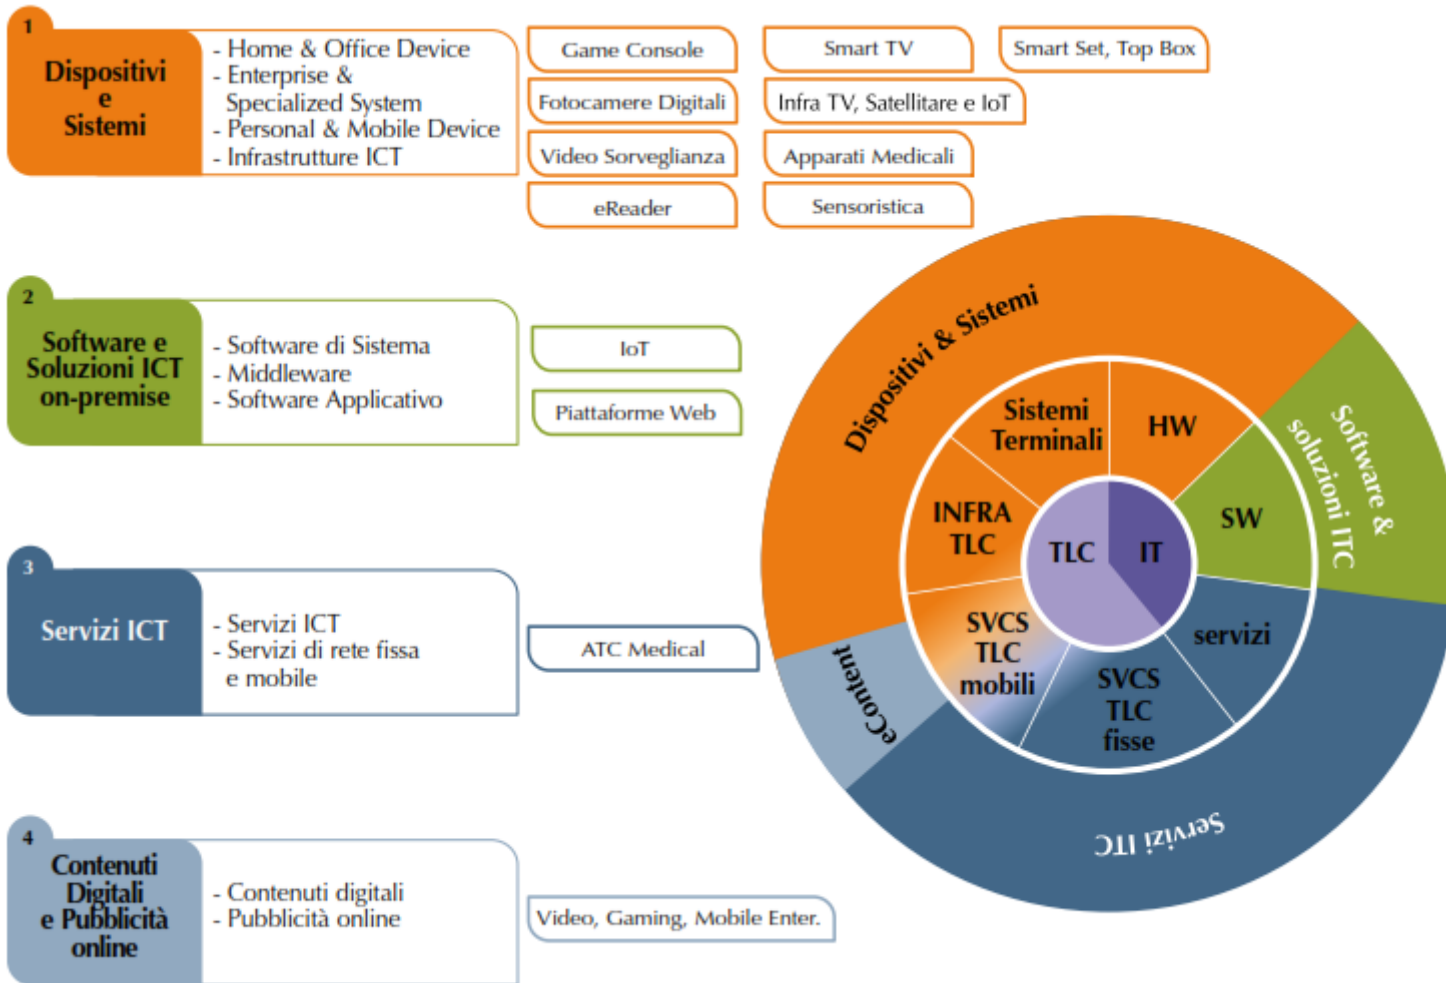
1
Dispositivi e Sistemi

- Home & Office Device
- Enterprise & Specialized System
- Personal & Mobile Device
- Infrastrutture ICT

Game Console
Smart TV
Smart Set, Top Box
Fotocamere Digitali
Infra TV, Satellitare e IoT
Video Sorveglianza
Apparati Medicali
eReader
Sensoristica

2
Software e Soluzioni ICT on-premise

- Software di Sistema
- Middleware
- Software Applicativo

IoT
Piattaforme Web

3
Servizi ICT

- Servizi ICT
- Servizi di rete fissa e mobile

ATC Medical

4
Contenuti Digitali e Pubblicità online

- Contenuti digitali
- Pubblicità online

Video, Gaming, Mobile Enter.

Dispositivi & Sistemi
Software & soluzioni ITC
Servizi ITC
eContent
Sistemi Terminali
HW
SW
INFRA TLC
TLC
IT
servizi
SVCS TLC mobili
SVCS TLC fisse